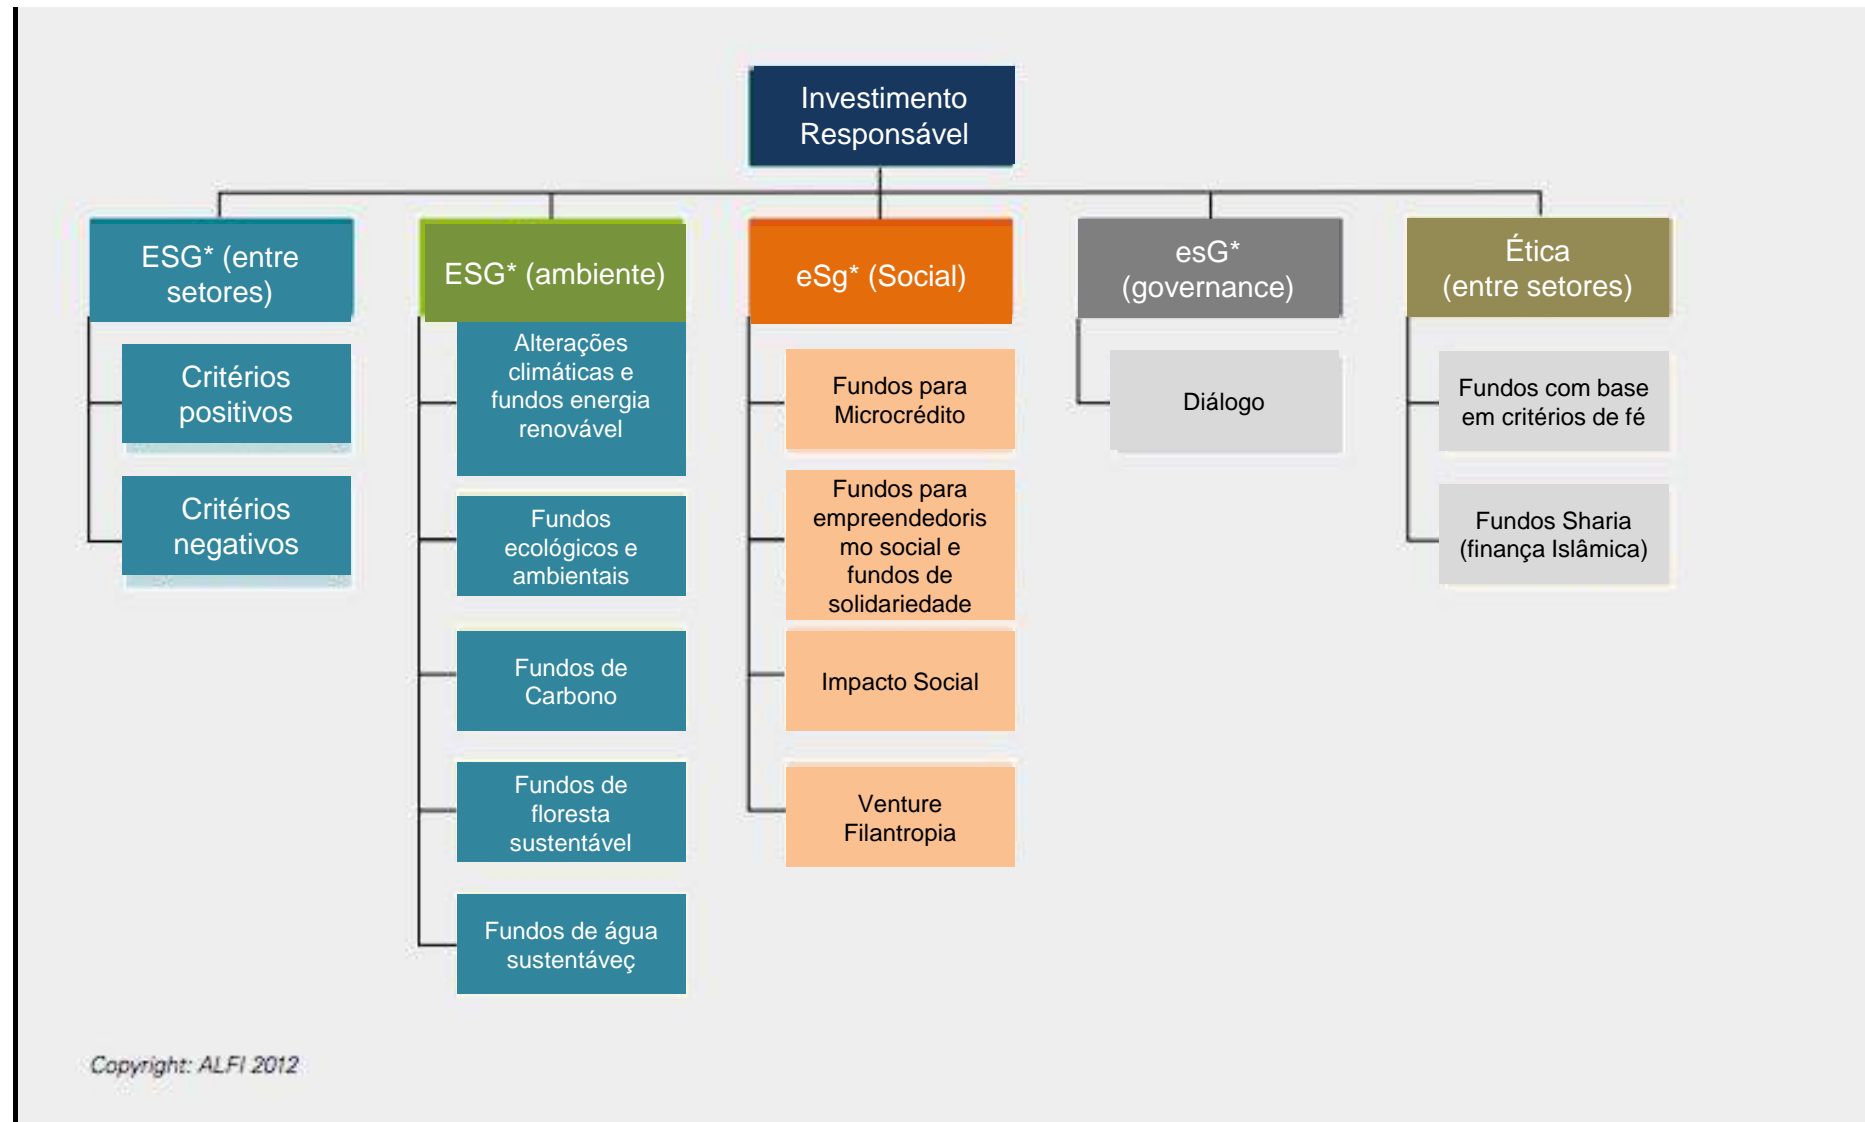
Investimento Responsável

ESG* (entre setores)

Critérios positivos

Critérios negativos

ESG* (ambiente)

Alterações climáticas e fundos energia renovável

Fundos ecológicos e ambientais

Fundos de Carbono

Fundos de floresta sustentável

Fundos de água sustentáveç

eSg* (Social)

Fundos para Microcrédito

Fundos para empreendedorismo social e fundos de solidariedade

Impacto Social

Venture Filantropia

esG* (governance)

Diálogo

Ética (entre setores)

Fundos com base em critérios de fé

Fundos Sharia (finança Islâmica)

Copyright: ALFI 2012